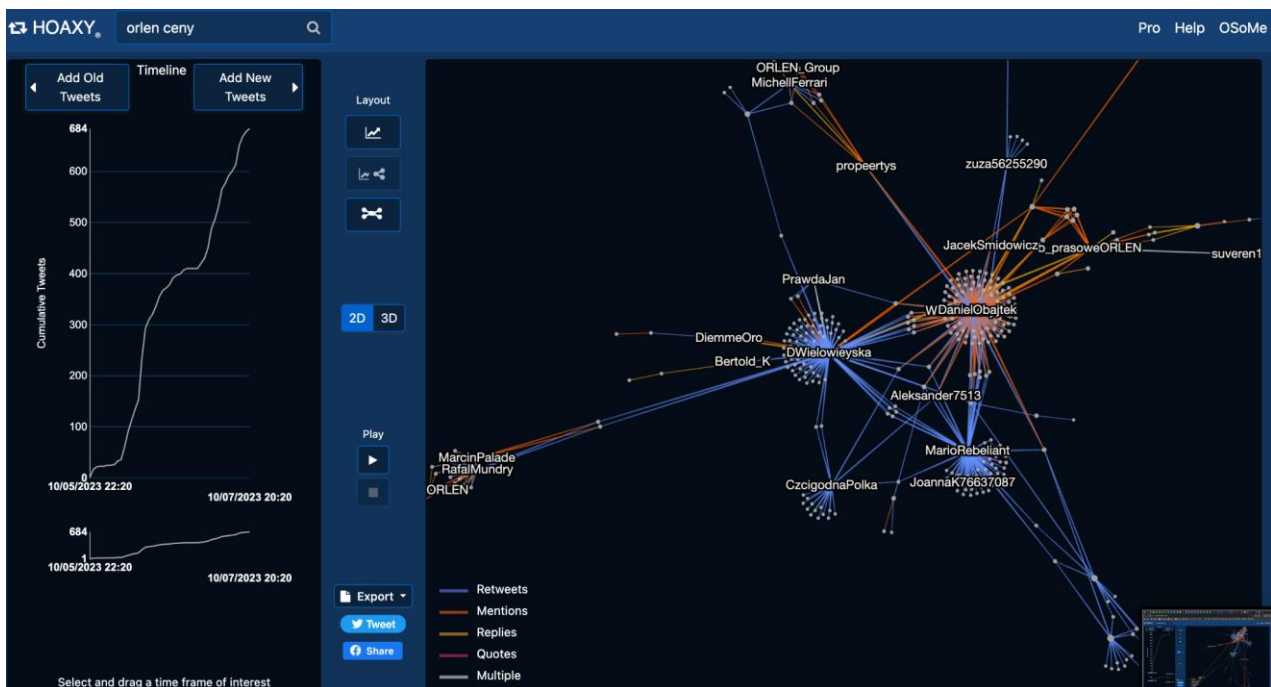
HOAXY orlen ceny

Pro Help OSoMe

Add Old Tweets

Timeline

Add New Tweets

684
600
500
400
300
200
100
0

Cumulative Tweets

10/05/2023 22:20
10/07/2023 20:20

684
1
10/05/2023 22:20
10/07/2023 20:20

Select and drag a time frame of interest

Layout

2D 3D

Play

Export

Tweet

Share

ORLEN_Group
MichellFerrari
propeertys
zuza56255290
JacekSmidowicz
5_prasoweORLEN
suveren1
PrawdaJan
WDanielObajtek
DiemmeOro
DWielowieyska
Bertold_K
Aleksander7513
MarioRebeliant
MarcinPalade
RafalMundry
ORLEN
CzcigodnaPolka
JoannaK76637087

Retweets
Mentions
Replies
Quotes
Multiple